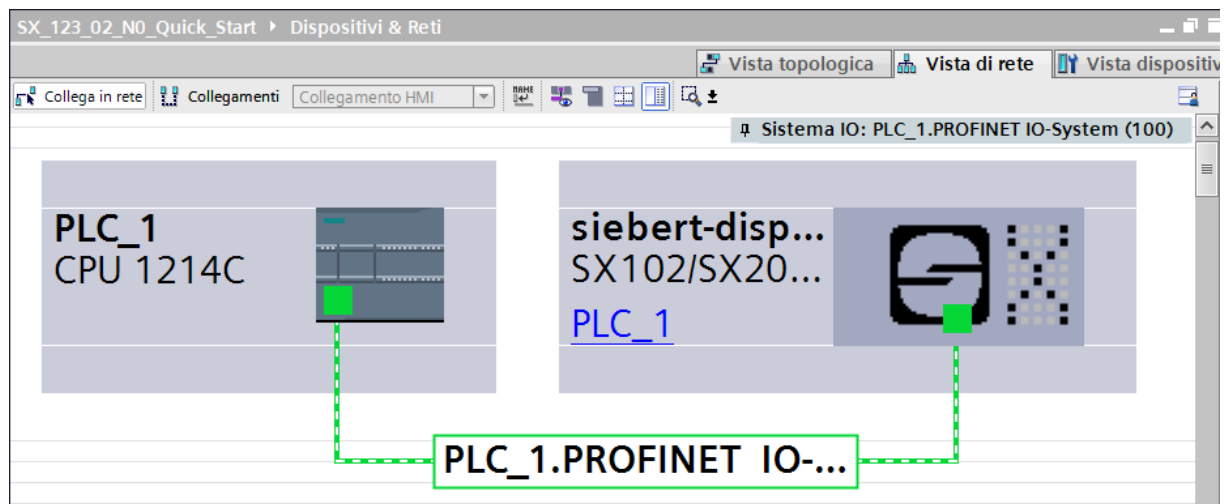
SX_123_02_N0_Quick_Start ▸ Dispositivi & Reti

Vista topologica | Vista di rete | Vista dispositiv

Collega in rete | Collegamenti | Collegamento HMI

Sistema IO: PLC_1.PROFINET IO-System (100)

PLC_1
CPU 1214C

siebert-disp...
SX102/SX20...
PLC_1

PLC_1.PROFINET IO-...